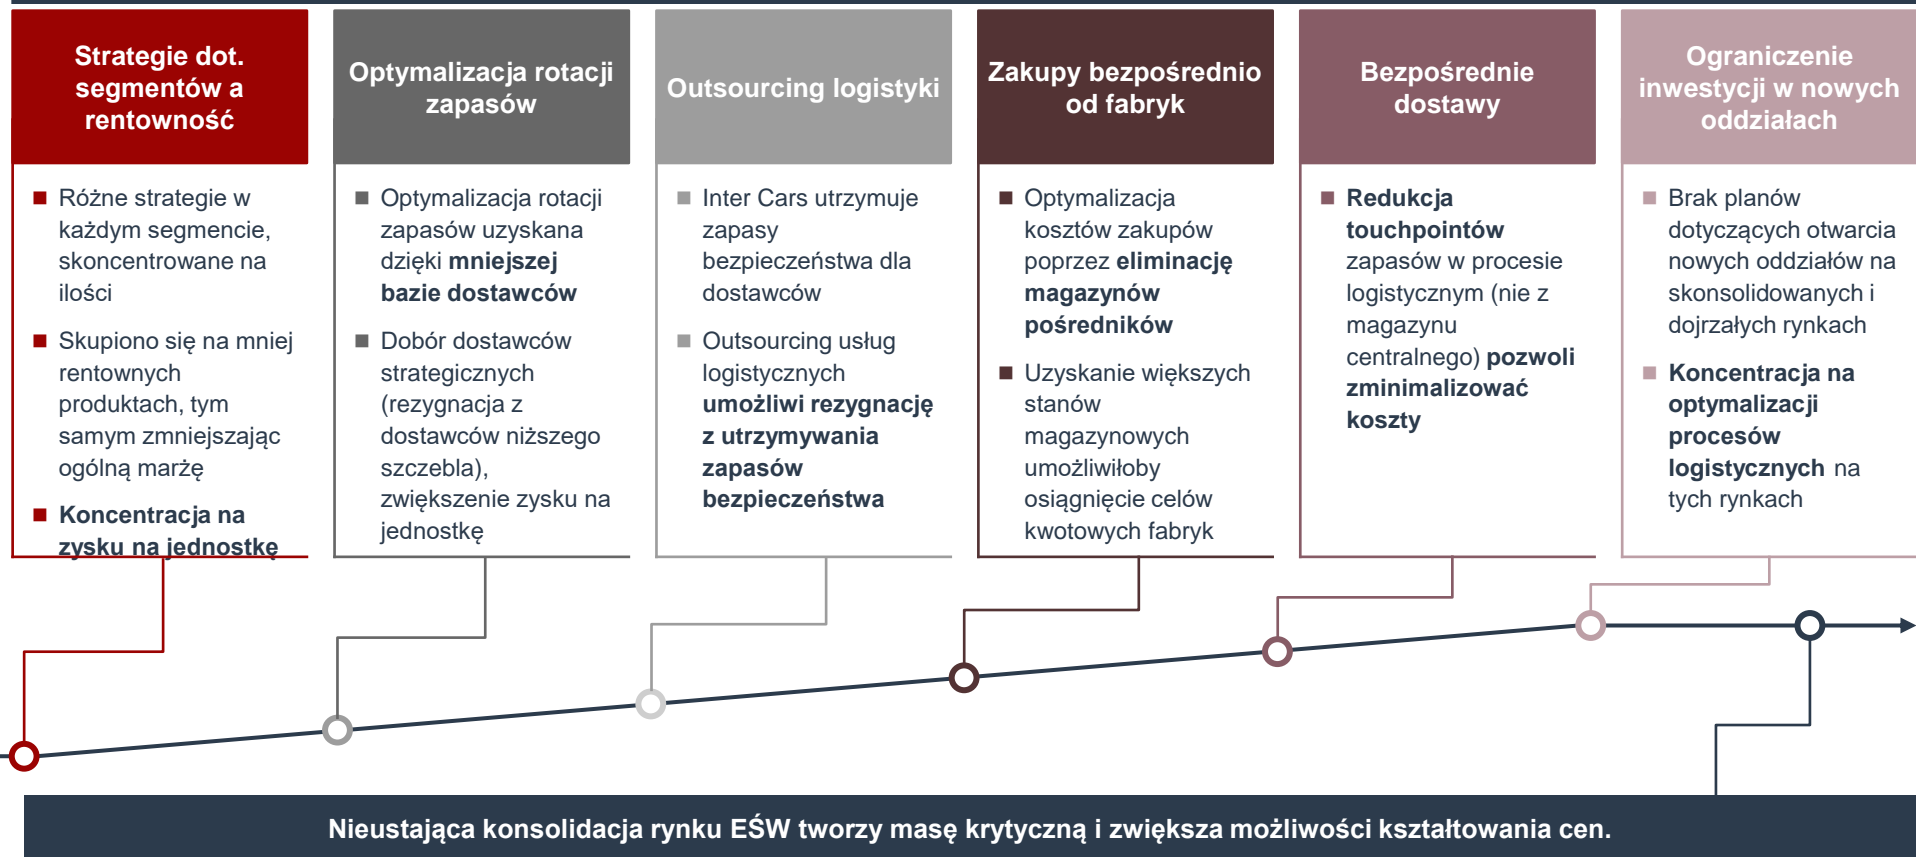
Strategie dot. segmentów a rentowność

■ Różne strategie w każdym segmencie, skoncentrowane na ilości

■ Skupiono się na mniej rentownych produktach, tym samym zmniejszając ogólną marżę

■ **Koncentracja na zysku na jednostkę**

Optymalizacja rotacji zapasów

■ Optymalizacja rotacji zapasów uzyskana dzięki **mniejszej bazie dostawców**

■ Dobór dostawców strategicznych (rezygnacja z dostawców niższego szczebla), zwiększenie zysku na jednostkę

Outsourcing logistyki

■ Inter Cars utrzymuje zapasy bezpieczeństwa dla dostawców

■ Outsourcing usług logistycznych **umożliwi rezygnację z utrzymywania zapasów bezpieczeństwa**

Zakupy bezpośrednio od fabryk

■ Optymalizacja kosztów zakupów poprzez **eliminację magazynów pośredników**

■ Uzyskanie większych stanów magazynowych umożliwiłoby osiągnięcie celów kwotowych fabryk

Bezpośrednie dostawy

■ **Redukcja touchpointów** zapasów w procesie logistycznym (nie z magazynu centralnego) **pozwoli zminimalizować koszty**

Ograniczenie inwestycji w nowych oddziałach

■ Brak planów dotyczących otwarcia nowych oddziałów na skonsolidowanych i dojrzałych rynkach

■ **Koncentracja na optymalizacji procesów logistycznych** na tych rynkach

Nieustająca konsolidacja rynku EŚW tworzy masę krytyczną i zwiększa możliwości kształtowania cen.